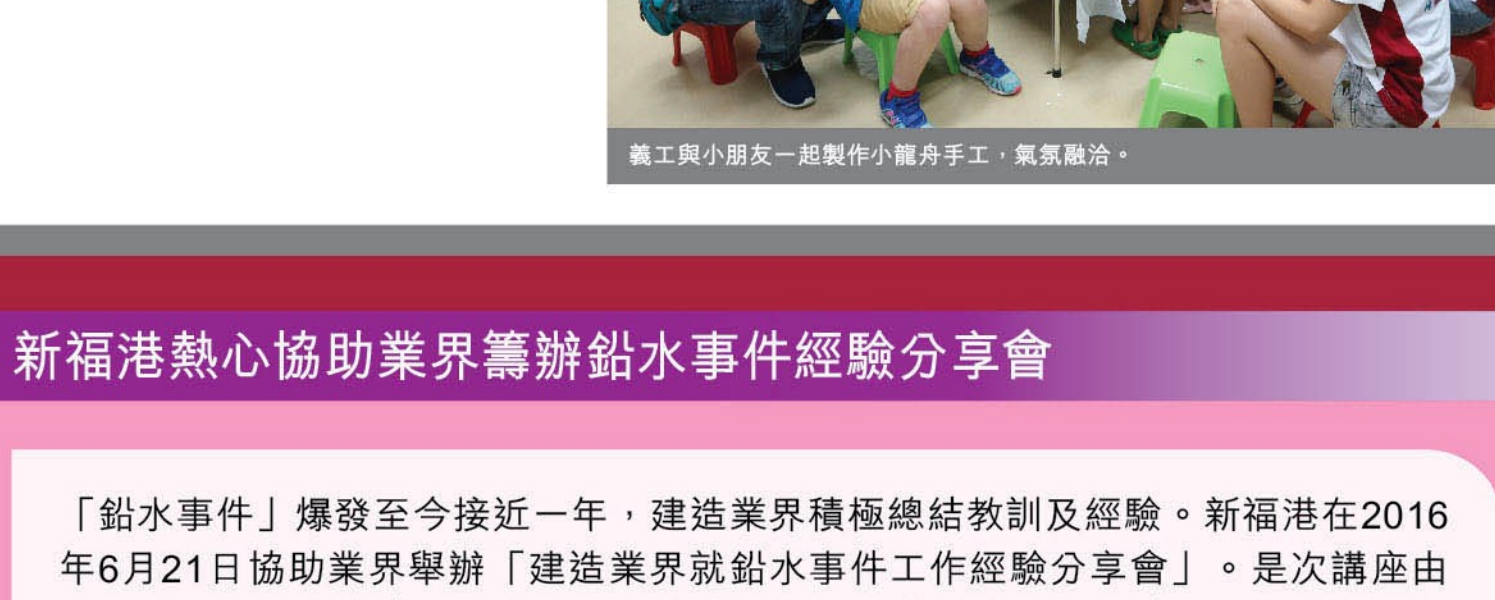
義工與小朋友一起製作小龍舟手工，氣氛融洽。

新福港熱心協助業界籌辦鉛水事件經驗分享會

「鉛水事件」爆發至今接近一年，建造業界積極總結教訓及經驗。新福港在2016年6月21日協助業界舉辦「建造業界就鉛水事件工作經驗分享會」。是次講座由